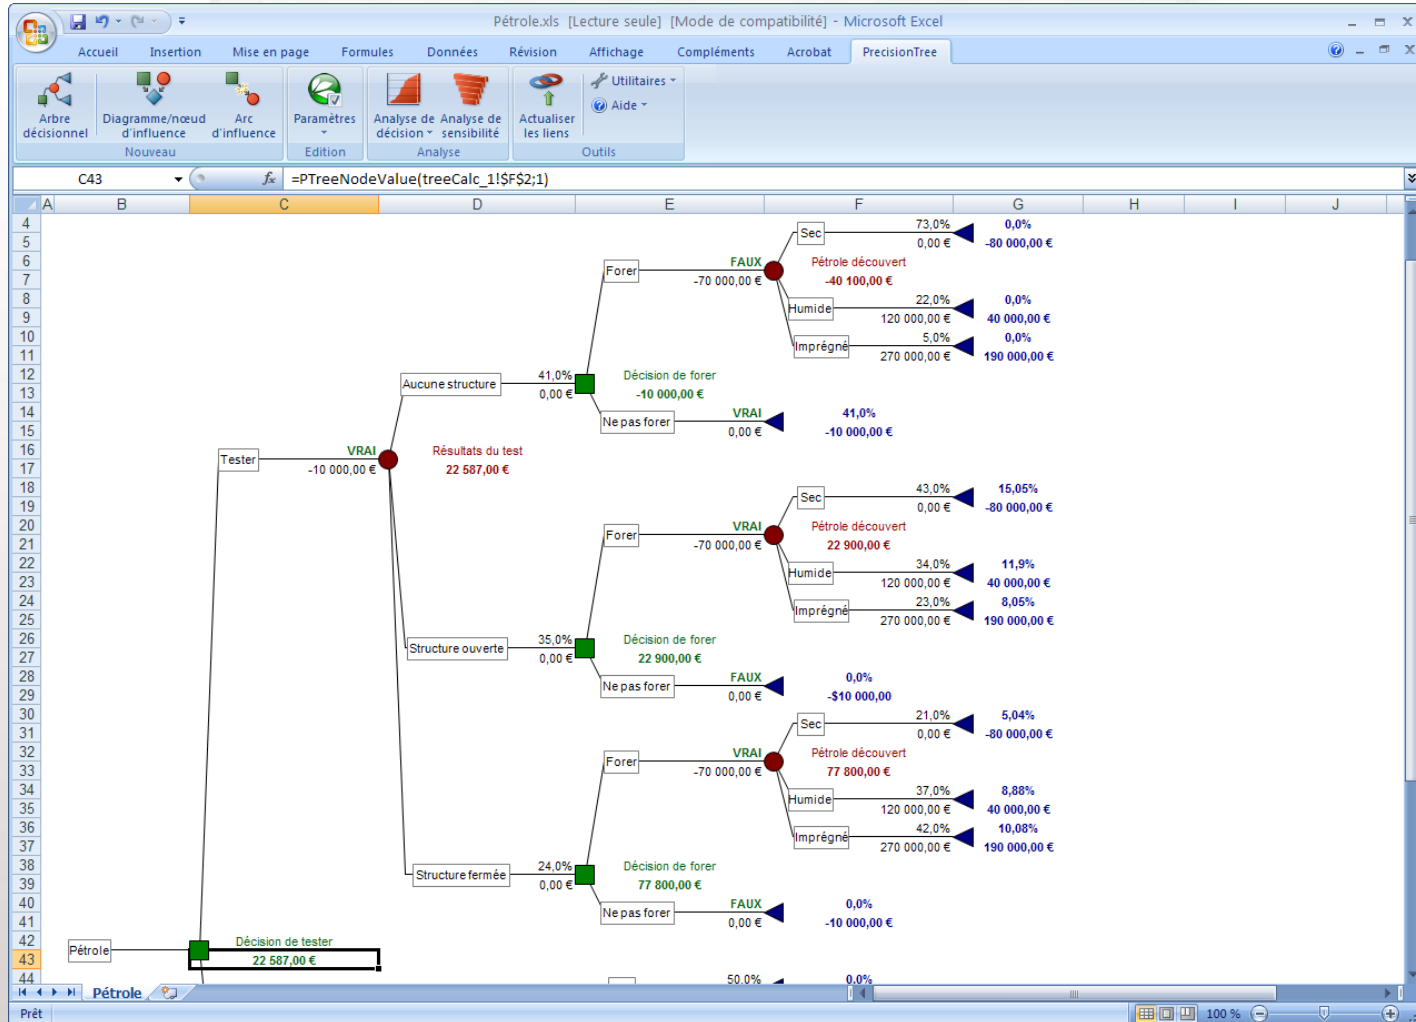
Pétrole.xls [Lecture seule] [Mode de compatibilité] - Microsoft Excel

Accueil Insertion Mise en page Formules Données Révision Affichage Compléments Acrobat PrecisionTree

Arbre décisionnel | Diagramme/nœud d'influence | Arc d'influence | Nouveau
Paramètres | Edition
Analyse de décision | Analyse de sensibilité | Analyse
Actualiser les liens | Utilitaires | Aide | Outils

C43 | $f_x$ | =PTreeNodeValue(treeCalc_1!$F$2;1)

A B C D E F G H I J

Sec 73,0% 0,00 € 0,0% -80 000,00 €
Forer FAUX -70 000,00 € Pétrole découvert -40 100,00 €
Humide 22,0% 120 000,00 € 0,0% 40 000,00 €
Imprégné 5,0% 270 000,00 € 0,0% 190 000,00 €
Aucune structure 41,0% 0,00 € Décision de forer -10 000,00 €
Ne pas forer VRAI 0,00 € 41,0% -10 000,00 €
Tester VRAI -10 000,00 € Résultats du test 22 587,00 €
Sec 43,0% 0,00 € 15,05% -80 000,00 €
Forer VRAI -70 000,00 € Pétrole découvert 22 900,00 €
Humide 34,0% 120 000,00 € 11,9% 40 000,00 €
Imprégné 23,0% 270 000,00 € 8,05% 190 000,00 €
Structure ouverte 35,0% 0,00 € Décision de forer 22 900,00 €
Ne pas forer FAUX 0,00 € 0,0% -$10 000,00
Sec 21,0% 0,00 € 5,04% -80 000,00 €
Forer VRAI -70 000,00 € Pétrole découvert 77 800,00 €
Humide 37,0% 120 000,00 € 8,88% 40 000,00 €
Imprégné 42,0% 270 000,00 € 10,08% 190 000,00 €
Structure fermée 24,0% 0,00 € Décision de forer 77 800,00 €
Ne pas forer FAUX 0,00 € 0,0% -10 000,00 €
Pétrole Décision de tester 22 587,00 €
50,0% 0,0%

Pétrole
Prêt 100 %